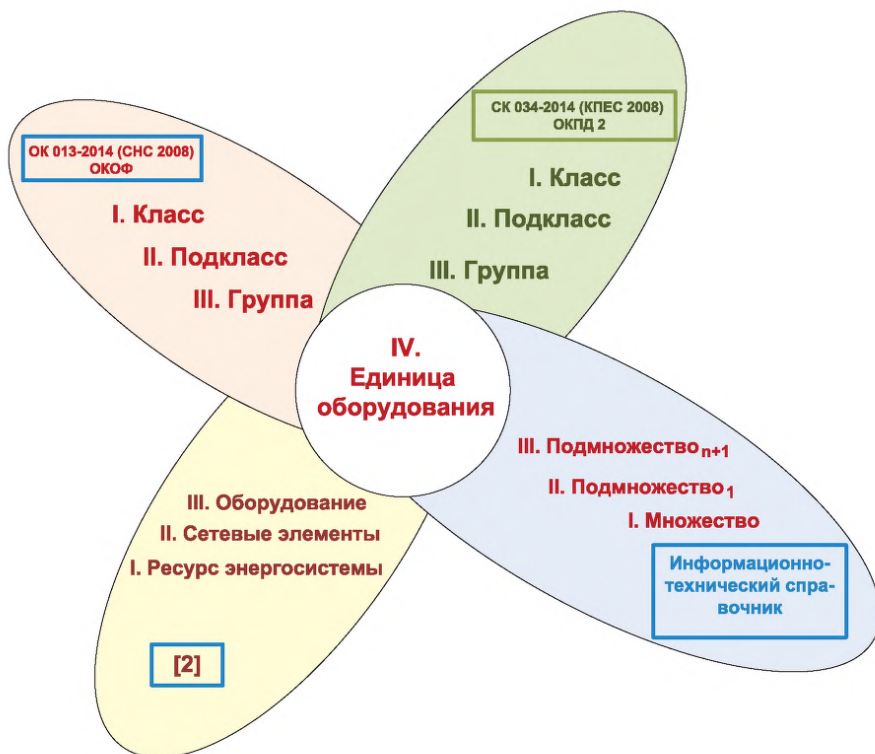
ОК 013-2014 (СНС 2008)
ОКОФ

I. Класс
II. Подкласс
III. Группа

СК 034-2014 (КПЕС 2008)
ОКПД 2

I. Класс
II. Подкласс
III. Группа

IV.
Единица
оборудования

III. Подмножество$_{n+1}$
II. Подмножество$_{1}$
I. Множество

Информационно-технический справочник

III. Оборудование
II. Сетевые элементы
I. Ресурс энергосистемы

[2]